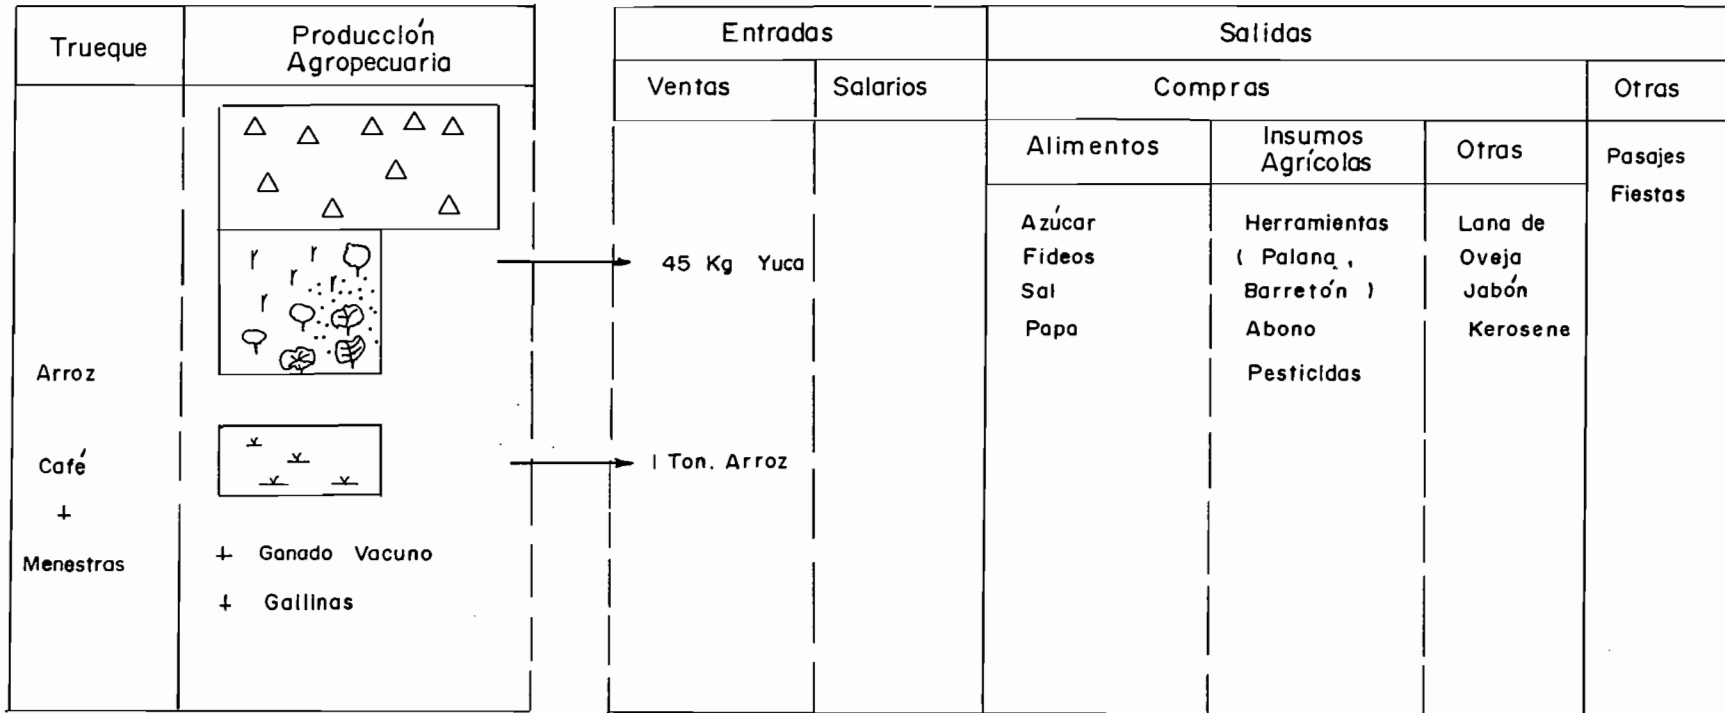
| Trueque | Producción Agropecuaria |
|---|---|
| Arroz<br>Café<br>+<br>Menestras | + Ganado Vacuno<br>+ Gallinas |

| Entradas | | Salidas | | | |
|---|---|---|---|---|---|
| Ventas | Salarios | Compras | | | Otras |
| | | Alimentos | Insumos Agrícolas | Otras | |
| 45 Kg Yuca<br>1 Ton. Arroz | | Azúcar<br>Fideos<br>Sal<br>Papa | Herramientas<br>( Palana ,<br>Barretón )<br>Abono<br>Pesticidas | Lana de Oveja<br>Jabón<br>Kerosene | Pasajes<br>Fiestas |